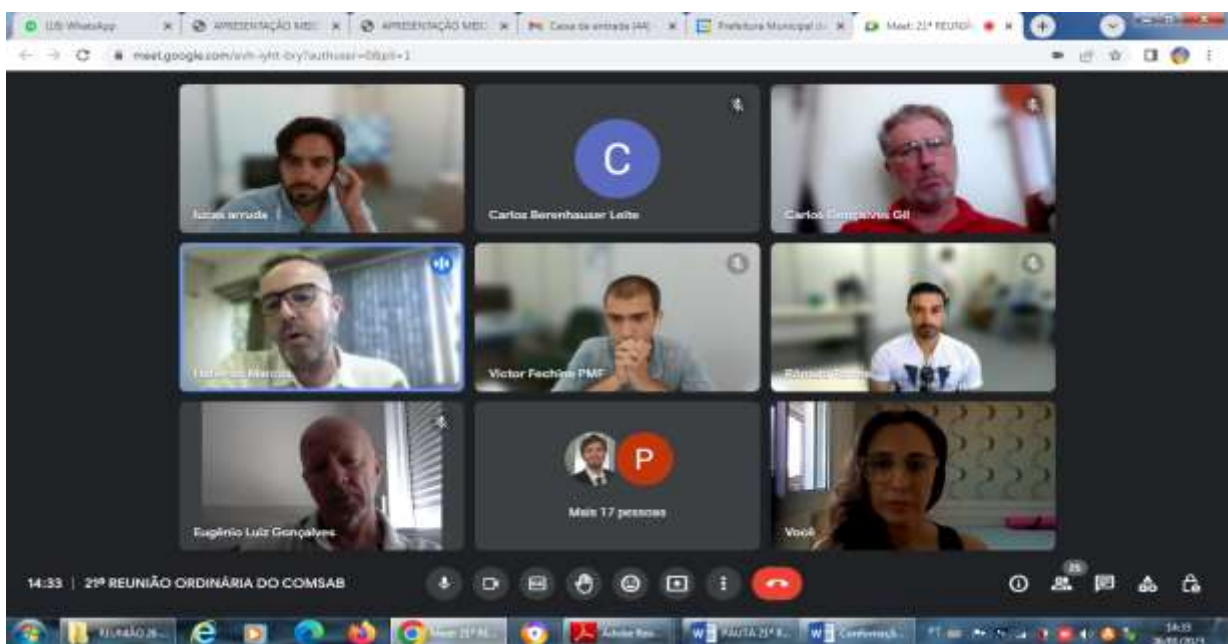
(13) WhatsApp | APRESENTAÇÃO MEI | APRESENTAÇÃO MEI | Caixa de entrada (44) | Prefeitura Municipal de | Meet: 21ª REUNIÃ

meet.google.com/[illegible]

lucas arruda

C

Carlos Berenhauser Leite

Carlos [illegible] Gil

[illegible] Marcos

Victor Fechine PMF

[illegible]

Eugênio Luiz Gonçalves

P

Mais 17 pessoas

Você

14:33 | 21ª REUNIÃO ORDINÁRIA DO COMSAB

25

REUNIÃO 2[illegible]

Meet: 21ª R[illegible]

Adobe Rea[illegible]

PAUTA 21ª R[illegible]

Conversaç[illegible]

14:33